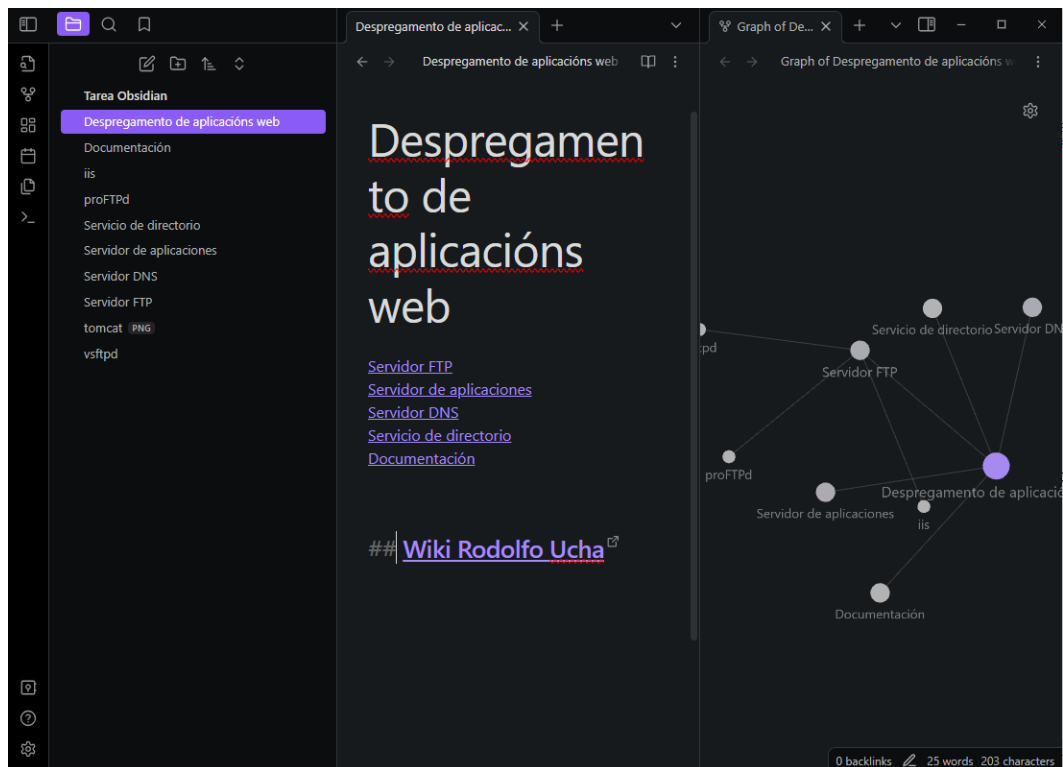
Despregamento de aplicac...
Graph of De...

Despregamento de aplicacións web
Graph of Despregamento de aplicacións w

Tarea Obsidian
Despregamento de aplicacións web
Documentación
iis
proFTPd
Servicio de directorio
Servidor de aplicaciones
Servidor DNS
Servidor FTP
tomcat PNG
vsftpd

Despregamento de aplicacións web

Servidor FTP
Servidor de aplicaciones
Servidor DNS
Servicio de directorio
Documentación

## Wiki Rodolfo Ucha

Servicio de directorio
Servidor DN
:pd
Servidor FTP
proFTPd
Despregamento de aplicacio
Servidor de aplicaciones
iis
Documentación

0 backlinks 25 words 203 characters